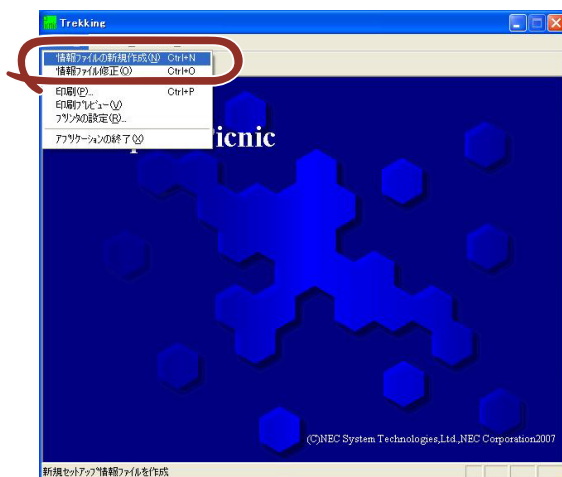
Trekking

情報ファイルの新規作成(N) Ctrl+N
情報ファイル修正(O) Ctrl+O
印刷(P)... Ctrl+P
印刷プレビュー(V)
プリンタの設定(R)...
アプリケーションの終了(X)

icnic

(C)NEC System Technologies,Ltd.,NEC Corporation2007

新規セットアップ情報ファイルを作成